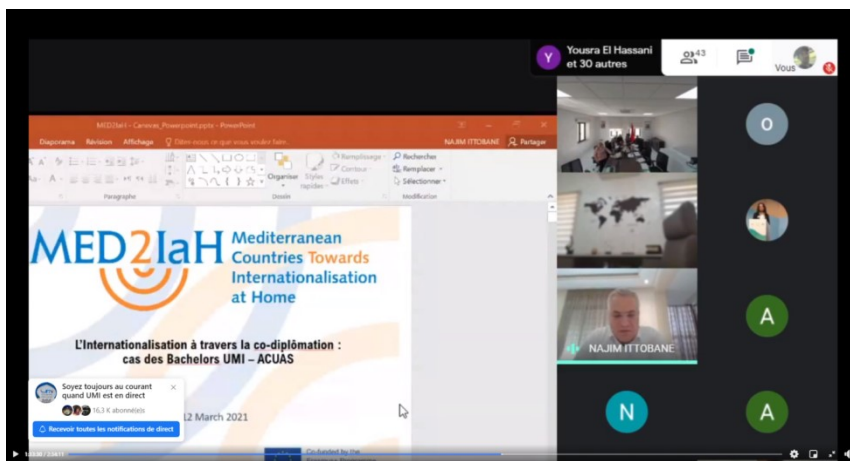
Y Yousra El Hassani et 30 autres

43

Vous

MED2IaH - Canevas_Powerpoint.pptx - PowerPoint

Diaporama Révision Affichage Dites-nous ce que vous voulez faire

NAJIM ITTOBANE Partager

Remplissage Contour Effets

Rechercher Remplacer Sélectionner

Organiser Styles rapides

Paragraphe Dessin Modification

MED2IaH Mediterranean Countries Towards Internationalisation at Home

L'Internationalisation à travers la co-diplômation : cas des Bachelors UMI – ACUAS

12 March 2021

Soyez toujours au courant quand UMI est en direct

16,3 K abonné(e)s

Recevoir toutes les notifications de direct

Co-funded by the

O

A

NAJIM ITTOBANE

N

A